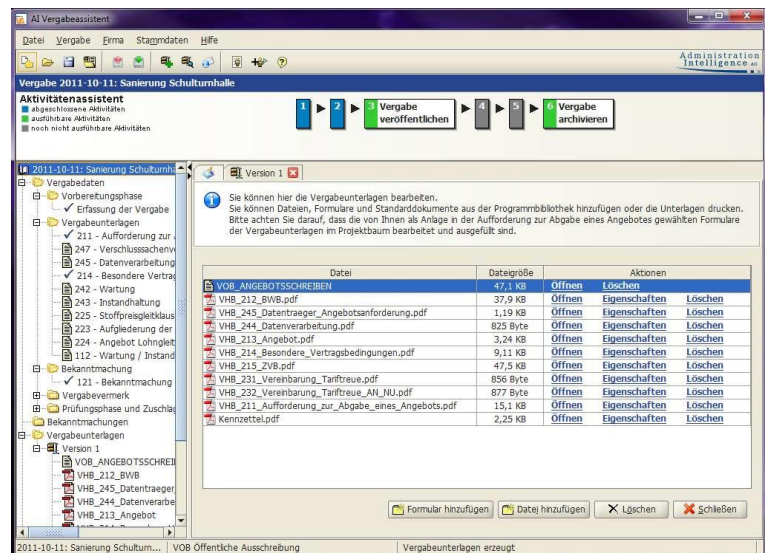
AI Vergabeassistent

Datei Vergabe Firma Stammdaten Hilfe

Administration Intelligence AG

Vergabe 2011-10-11: Sanierung Schulturnhalle

Aktivitätenassistent
abgeschlossene Aktivitäten
ausführbare Aktivitäten
noch nicht ausführbare Aktivitäten

1 2 3 Vergabe veröffentlichen 4 5 6 Vergabe archivieren

2011-10-11: Sanierung Schulturnha
Vergabedaten
Vorbereitungsphase
Erfassung der Vergabe
Vergabeunterlagen
211 - Aufforderung zur
247 - Verschlusssachenv
245 - Datenverarbeitung
214 - Besondere Vertrag
242 - Wartung
243 - Instandhaltung
225 - Stoffpreisgleitklaus
223 - Aufgliederung der
224 - Angebot Lohngleit
112 - Wartung / Instand
Bekanntmachung
121 - Bekanntmachung
Vergabevermerk
Prüfungsphase und Zuschlag
Bekanntmachungen
Vergabeunterlagen
Version 1
VOB_ANGEBOTSSCHREI
VHB_212_BWB
VHB_245_Datentraeger
VHB_244_Datenverarbe
VHB_213_Angebot

Version 1

Sie können hier die Vergabeunterlagen bearbeiten.
Sie können Dateien, Formulare und Standarddokumente aus der Programmbibliothek hinzufügen oder die Unterlagen drucken.
Bitte achten Sie darauf, dass die von Ihnen als Anlage in der Aufforderung zur Abgabe eines Angebotes gewählten Formulare der Vergabeunterlagen im Projektbaum bearbeitet und ausgefüllt sind.

| Datei | Dateigröße | Aktionen | | |
|---|---|---|---|---|
| VOB_ANGEBOTSSCHREIBEN | 47,1 KB | Öffnen | Löschen | |
| VHB_212_BWB.pdf | 37,9 KB | Öffnen | Eigenschaften | Löschen |
| VHB_245_Datentraeger_Angebotsanforderung.pdf | 1,19 KB | Öffnen | Eigenschaften | Löschen |
| VHB_244_Datenverarbeitung.pdf | 825 Byte | Öffnen | Eigenschaften | Löschen |
| VHB_213_Angebot.pdf | 3,24 KB | Öffnen | Eigenschaften | Löschen |
| VHB_214_Besondere_Vertragsbedingungen.pdf | 9,11 KB | Öffnen | Eigenschaften | Löschen |
| VHB_215_ZVB.pdf | 47,5 KB | Öffnen | Eigenschaften | Löschen |
| VHB_231_Vereinbarung_Tariftreue.pdf | 856 Byte | Öffnen | Eigenschaften | Löschen |
| VHB_232_Vereinbarung_Tariftreue_AN_NU.pdf | 877 Byte | Öffnen | Eigenschaften | Löschen |
| VHB_211_Aufforderung_zur_Abgabe_eines_Angebots.pdf | 15,1 KB | Öffnen | Eigenschaften | Löschen |
| Kennzettel.pdf | 2,25 KB | Öffnen | Eigenschaften | Löschen |

Formular hinzufügen | Datei hinzufügen | Löschen | Schließen

2011-10-11: Sanierung Schulturn... | VOB Öffentliche Ausschreibung | Vergabeunterlagen erzeugt